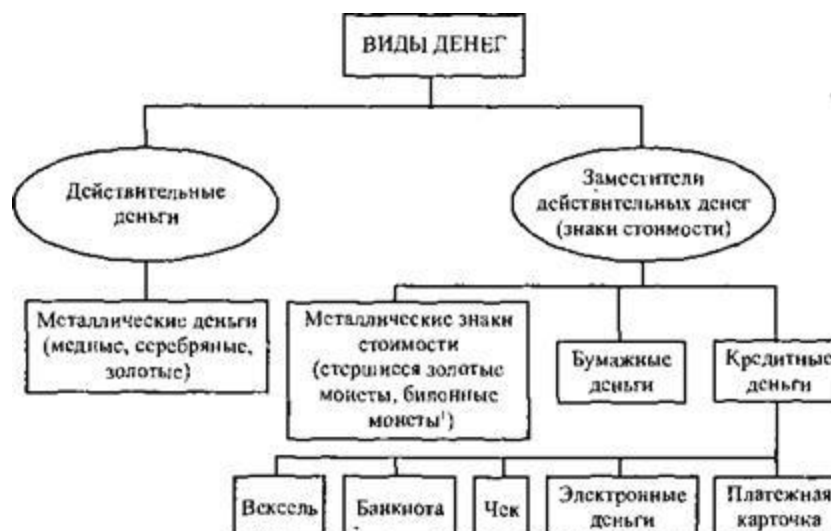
ВИДЫ ДЕНЕГ

Действительные деньги

Заместители действительных денег (знаки стоимости)

Металлические деньги (медные, серебряные, золотые)

Металлические знаки стоимости (стершиеся золотые монеты, билонные монеты$^{1}$)

Бумажные деньги

Кредитные деньги

Вексель

Банкнота

Чек

Электронные деньги

Платежная карточка